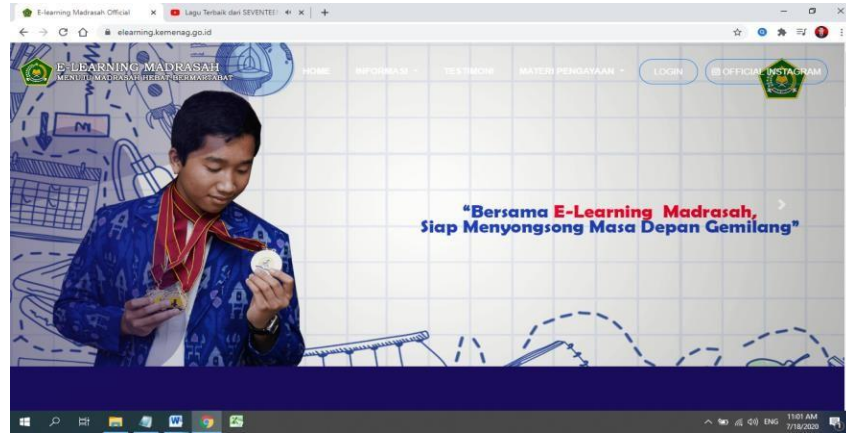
E-learning Madrasah Official ×
Lagu Terbaik dari SEVENTEEN ×
+

elearning.kemenag.go.id

E-LEARNING MADRASAH
MENUJU MADRASAH HEBAT BERMARTABAT

HOME
INFORMASI
TESTIMONI
MATERI PENGAYAAN
LOGIN
OFFICIAL INSTAGRAM

“Bersama E-Learning Madrasah, Siap Menyongsong Masa Depan Gemilang”

ENG
11:01 AM
7/18/2020